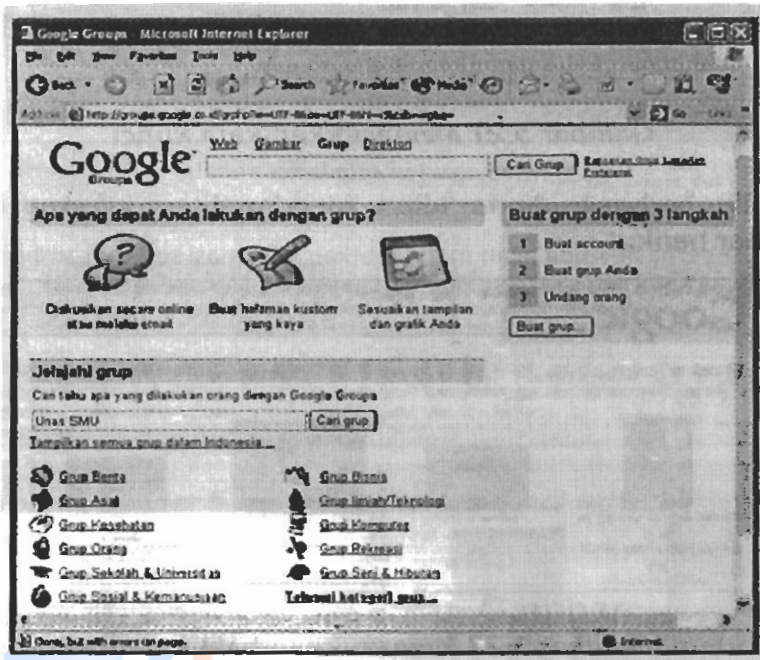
Google Groups - Microsoft Internet Explorer
File Edit View Favorites Tools Help
Back Search Favorites Media
Address http://groups.google.co.id/grphp?hl=id&ie=UTF-8&oe=UTF-8 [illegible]
Go Links

Google Groups
Web Gambar Grup Direktori
Cari Grup
Pencarian Grup Lanjutan
Preferensi

Apa yang dapat Anda lakukan dengan grup?
Diskusikan secara online atau melalui email
Buat halaman kustom yang kaya
Sesuaikan tampilan dan grafik Anda

Buat grup dengan 3 langkah
1 Buat account
2 Buat grup Anda
3 Undang orang
Buat grup...

Jelajahi grup
Cari tahu apa yang dilakukan orang dengan Google Groups
Unas SMU
Cari grup
Tampilkan semua grup dalam Indonesia...

Grup Berita
Grup Asal
Grup Kesehatan
Grup Orang
Grup Sekolah & Universitas
Grup Sosial & Kemanusiaan
Grup Bisnis
Grup Ilmiah/Teknologi
Grup Komputer
Grup Rekreasi
Grup Seni & Hiburan
Telusuri kategori grup...

Done, but with errors on page.
Internet